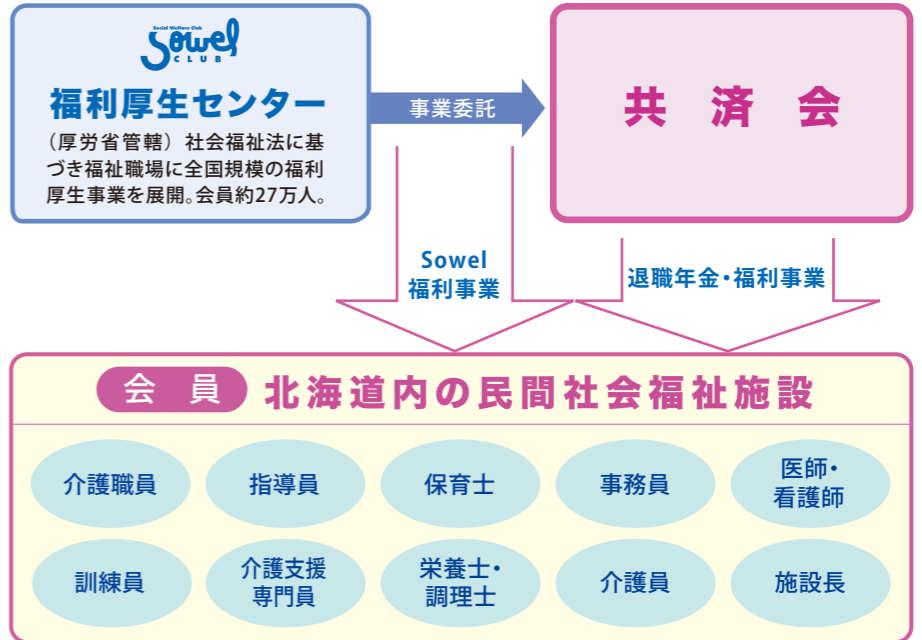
Social Welfare Club
Sowel
CLUB

福利厚生センター

（厚労省管轄）社会福祉法に基づき福祉職場に全国規模の福利厚生事業を展開。会員約27万人。

事業委託

共　済　会

Sowel
福利事業

退職年金・福利事業

会　員　北海道内の民間社会福祉施設

介護職員
指導員
保育士
事務員
医師・看護師
訓練員
介護支援専門員
栄養士・調理士
介護員
施設長